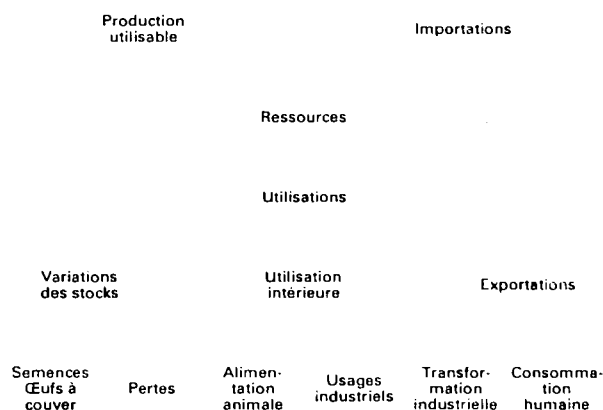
Production utilisable

Importations

Ressources

Utilisations

Variations des stocks

Utilisation intérieure

Exportations

Semences Œufs à couver

Pertes

Alimentation animale

Usages industriels

Transformation industrielle

Consommation humaine